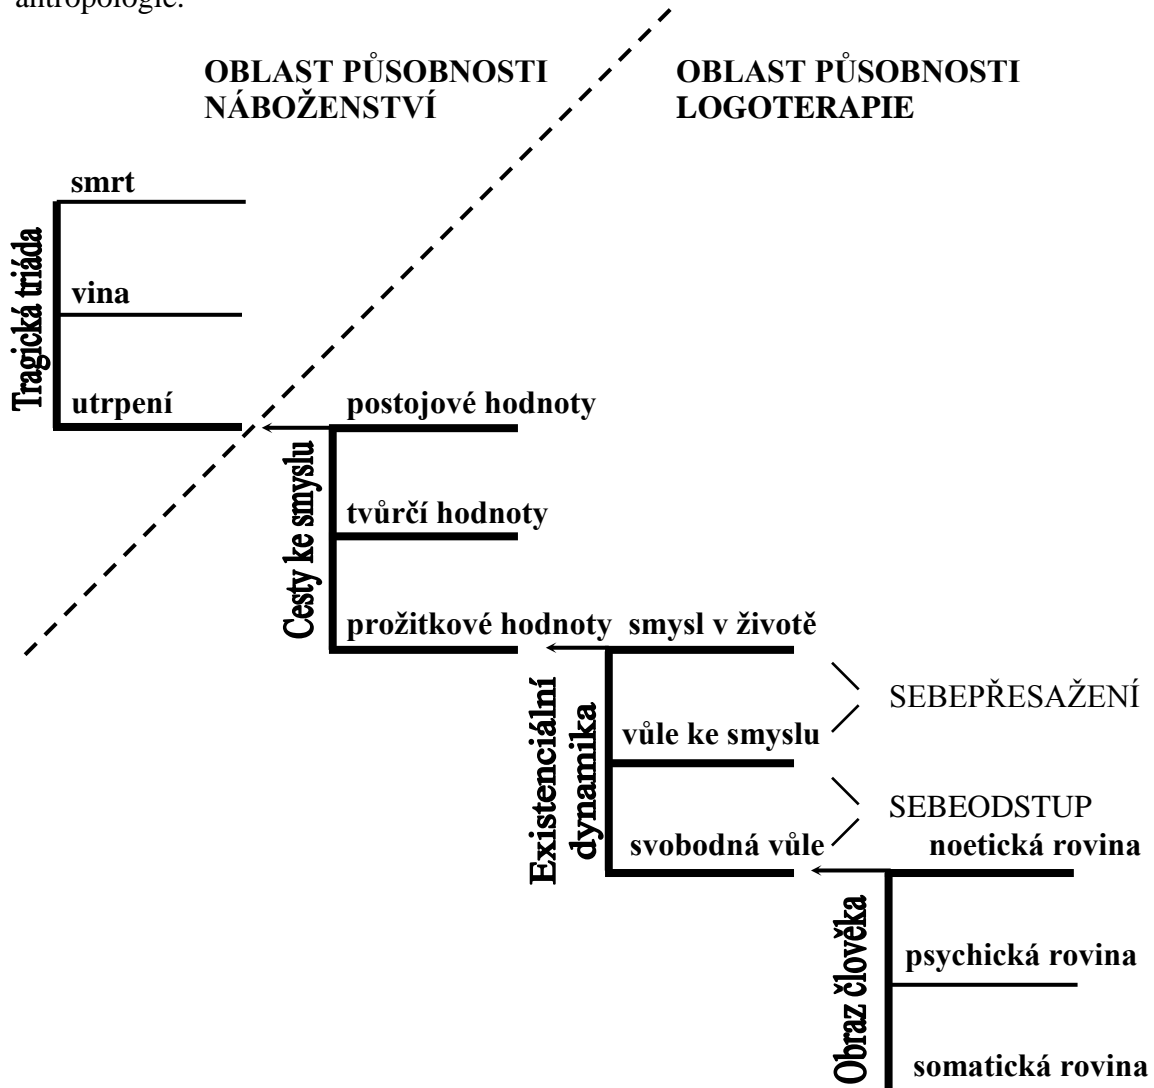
antropologie.

OBLAST PŮSOBNOSTI NÁBOŽENSTVÍ

OBLAST PŮSOBNOSTI LOGOTERAPIE

Tragická triáda

smrt

vina

utrpení

Cesty ke smyslu

postojové hodnoty

tvůrčí hodnoty

prožitkové hodnoty

Existenciální dynamika

smysl v životě

vůle ke smyslu

svobodná vůle

SEBEPŘESAŽENÍ

SEBEODSTUP

Obraz člověka

noetická rovina

psychická rovina

somatická rovina